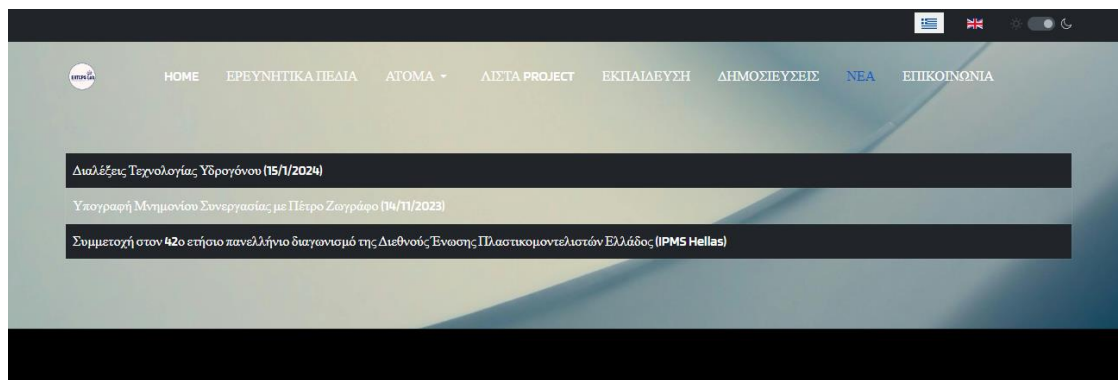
HOME ΕΡΕΥΝΗΤΙΚΑ ΠΕΔΙΑ ΑΤΟΜΑ ΛΙΣΤΑ PROJECT ΕΚΠΑΙΔΕΥΣΗ ΔΗΜΟΣΙΕΥΣΕΙΣ ΝΕΑ ΕΠΙΚΟΙΝΩΝΙΑ

Διαλέξεις Τεχνολογίας Υδρογόνου (15/1/2024)

Υπογραφή Μνημονίου Συνεργασίας με Πέτρο Ζωγράφο (14/11/2023)

Συμμετοχή στον 42ο ετήσιο πανελλήνιο διαγωνισμό της Διεθνούς Ένωσης Πλαστικομοντελιστών Ελλάδος (IPMS Hellas)